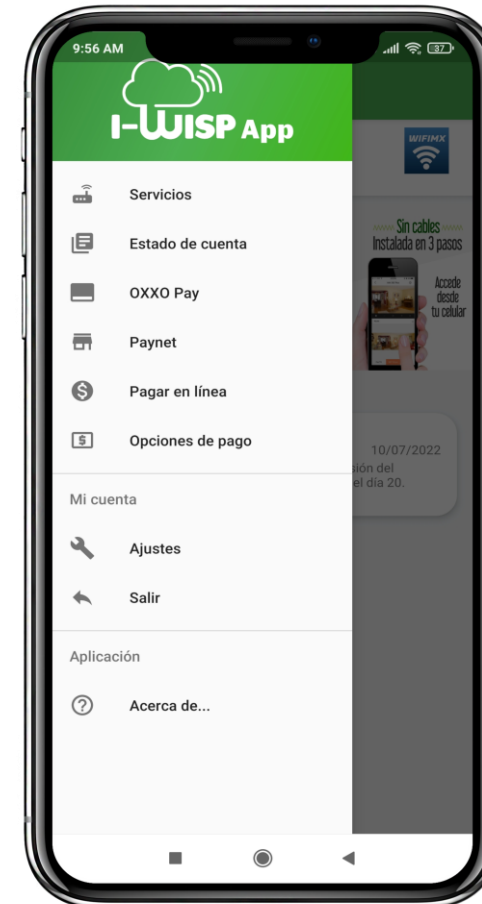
9:56 AM

37

I-WISP App

WIFIMX

Servicios

Estado de cuenta

OXXO Pay

Paynet

Pagar en línea

Opciones de pago

Mi cuenta

Ajustes

Salir

Aplicación

Acerca de...

Sin cables
Instalada en 3 pasos

Accede desde tu celular

10/07/2022
ión del
el día 20.